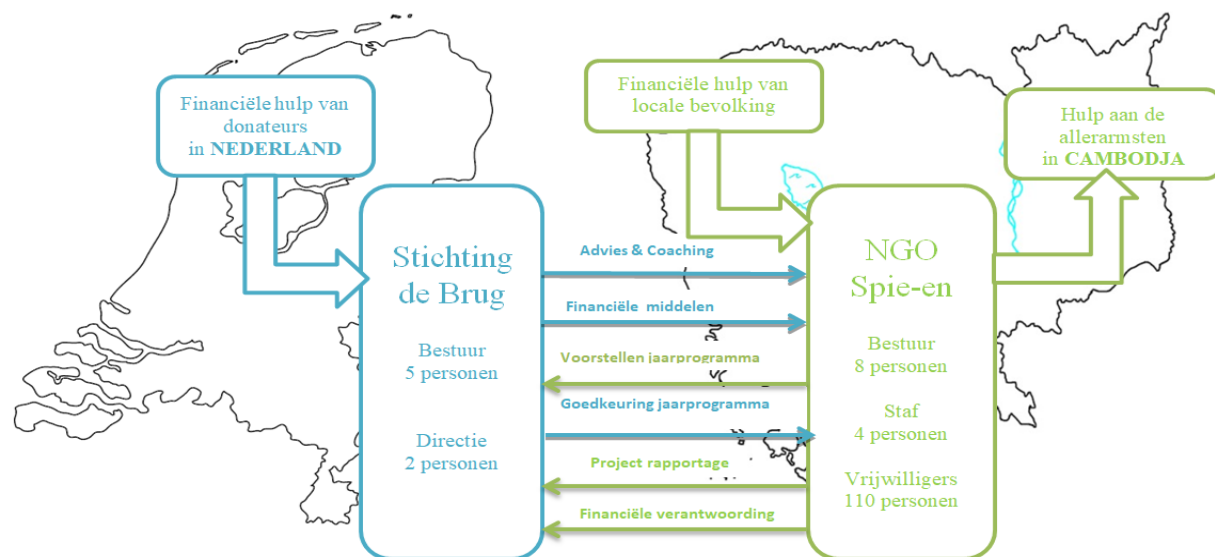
Financiële hulp van donateurs in NEDERLAND

Financiële hulp van locale bevolking

Hulp aan de allerarmsten in CAMBODJA

Stichting de Brug

Bestuur 5 personen

Directie 2 personen

Advies & Coaching

Financiële middelen

Voorstellen jaarprogramma

Goedkeuring jaarprogramma

Project rapportage

Financiële verantwoording

NGO Spie-en

Bestuur 8 personen

Staf 4 personen

Vrijwilligers 110 personen